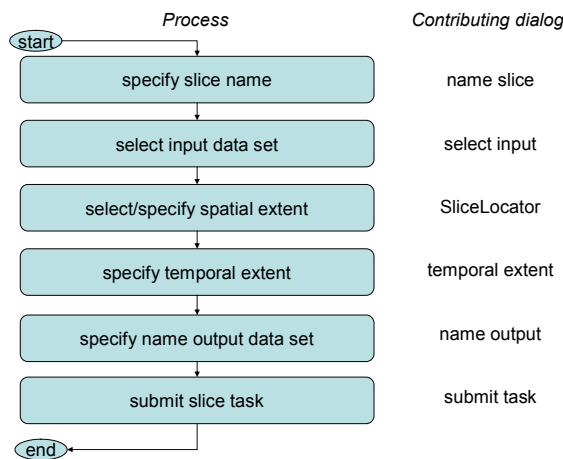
Process

Contributing dialog

start

specify slice name

name slice

select input data set

select input

select/specify spatial extent

SliceLocator

specify temporal extent

temporal extent

specify name output data set

name output

submit slice task

submit task

end